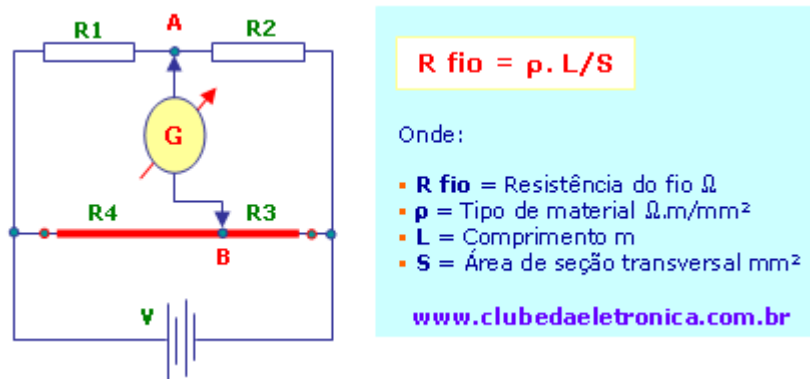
R1
A
R2
G
R4
R3
B
V

R fio = ρ. L/S

Onde:

▪ **R fio** = Resistência do fio Ω
▪ **ρ** = Tipo de material Ω.m/mm²
▪ **L** = Comprimento m
▪ **S** = Área de seção transversal mm²

www.clubedaeletronica.com.br